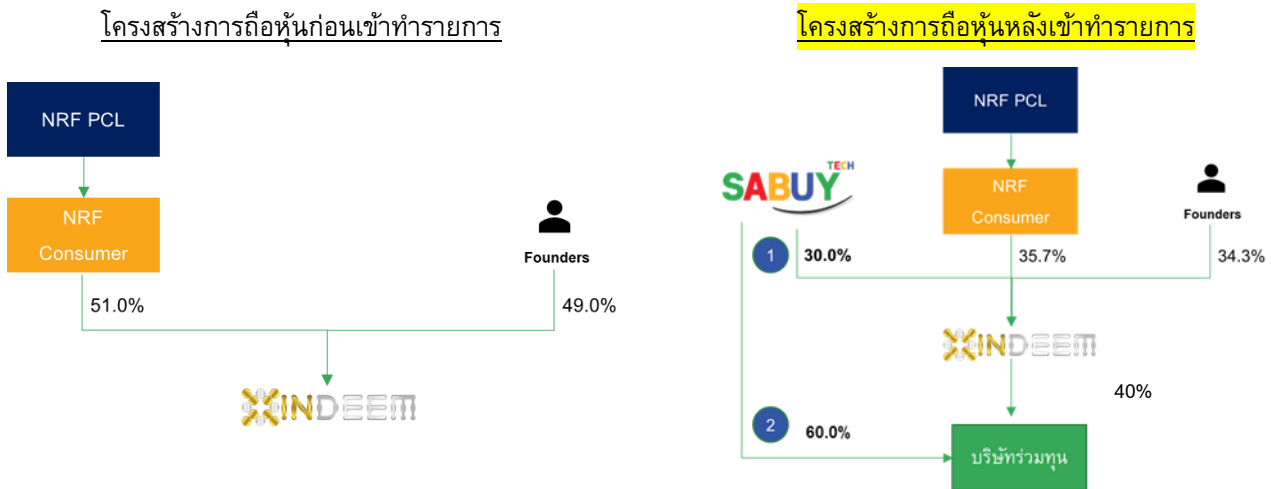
โครงสร้างการถือหุ้นก่อนเข้าทำรายการ

NRF PCL

NRF Consumer

Founders

51.0%

49.0%

INDEEM

โครงสร้างการถือหุ้นหลังเข้าทำรายการ

NRF PCL

SABUY TECH

NRF Consumer

Founders

1

30.0%

35.7%

34.3%

INDEEM

40%

2

60.0%

บริษัทร่วมทุน